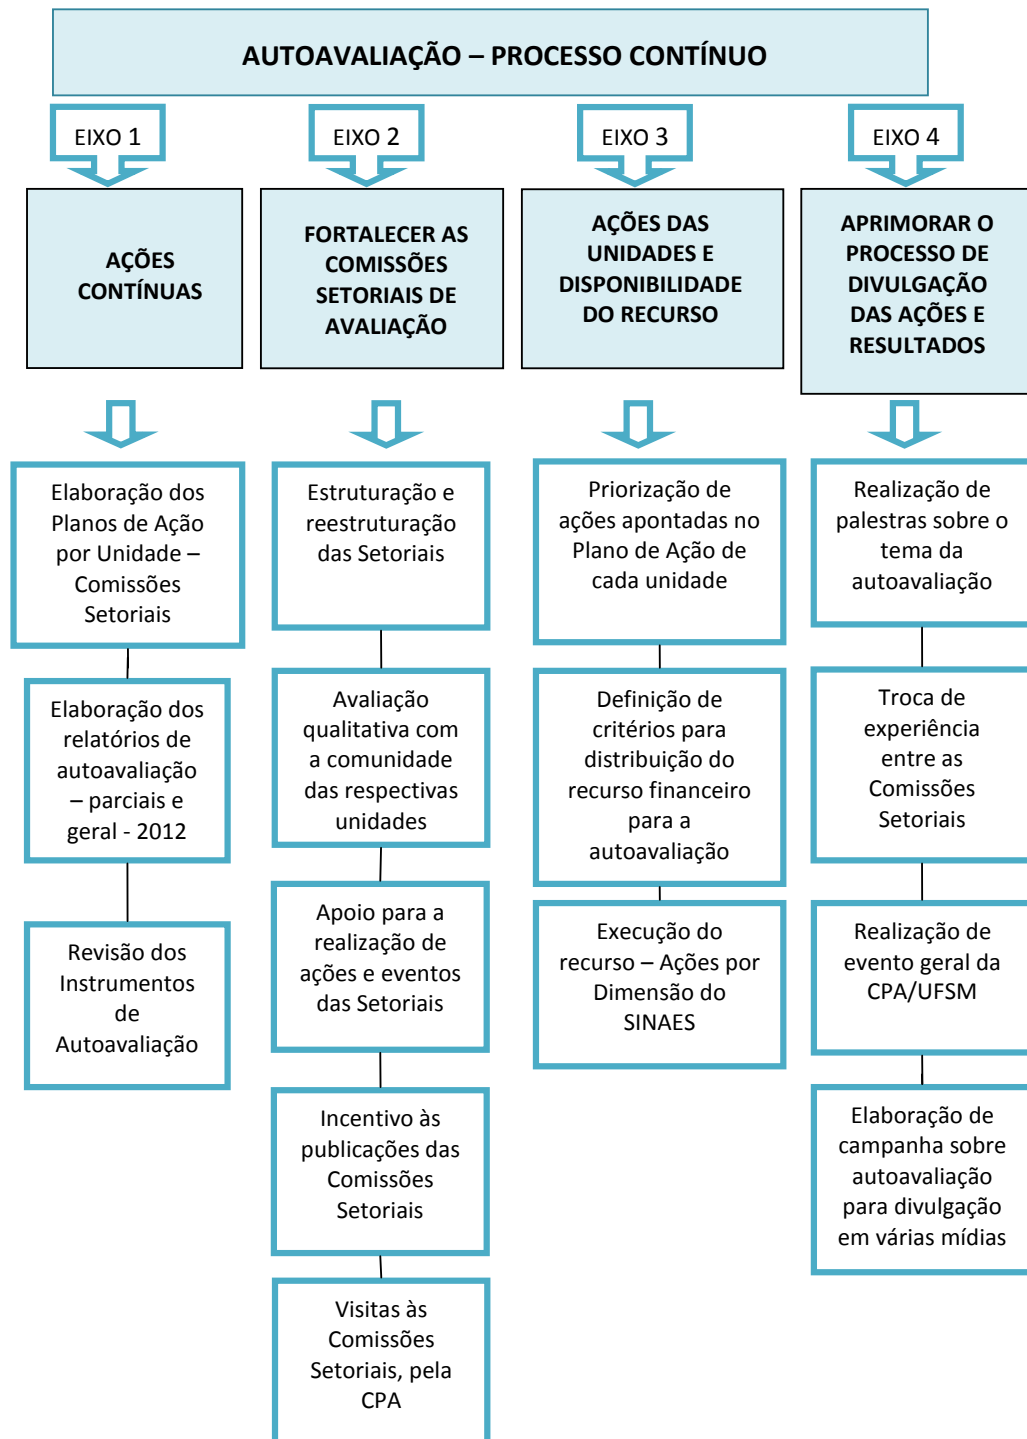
AUTOAVALIAÇÃO – PROCESSO CONTÍNUO

EIXO 1

AÇÕES CONTÍNUAS

Elaboração dos Planos de Ação por Unidade – Comissões Setoriais

Elaboração dos relatórios de autoavaliação – parciais e geral - 2012

Revisão dos Instrumentos de Autoavaliação

EIXO 2

FORTALECER AS COMISSÕES SETORIAIS DE AVALIAÇÃO

Estruturação e reestruturação das Setoriais

Avaliação qualitativa com a comunidade das respectivas unidades

Apoio para a realização de ações e eventos das Setoriais

Incentivo às publicações das Comissões Setoriais

Visitas às Comissões Setoriais, pela CPA

EIXO 3

AÇÕES DAS UNIDADES E DISPONIBILIDADE DO RECURSO

Priorização de ações apontadas no Plano de Ação de cada unidade

Definição de critérios para distribuição do recurso financeiro para a autoavaliação

Execução do recurso – Ações por Dimensão do SINAES

EIXO 4

APRIMORAR O PROCESSO DE DIVULGAÇÃO DAS AÇÕES E RESULTADOS

Realização de palestras sobre o tema da autoavaliação

Troca de experiência entre as Comissões Setoriais

Realização de evento geral da CPA/UFSM

Elaboração de campanha sobre autoavaliação para divulgação em várias mídias